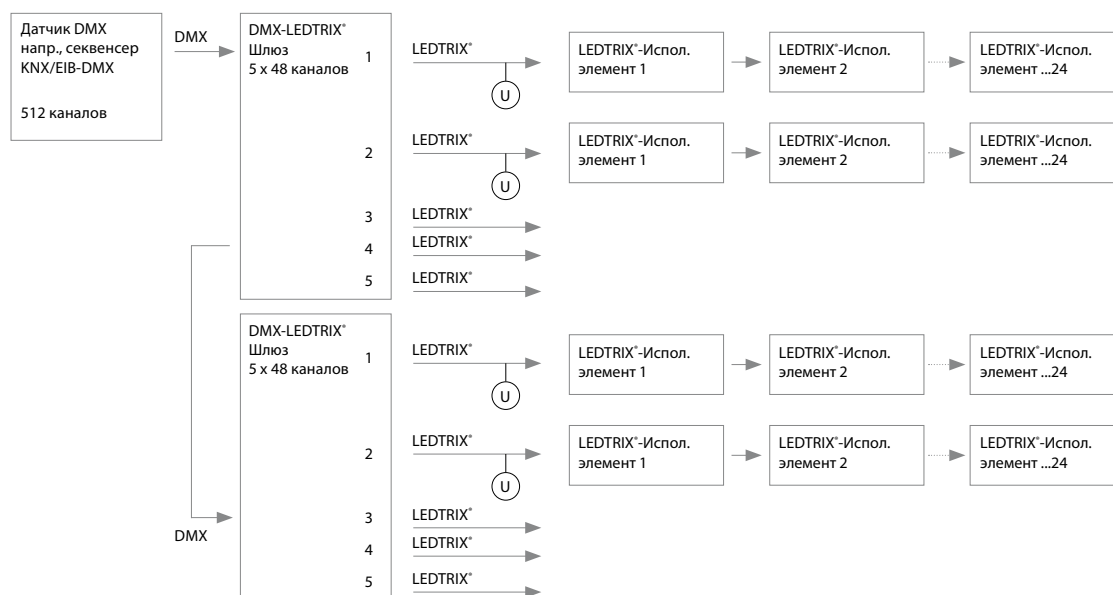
Датчик DMX
напр., секвенсер
KNX/EIB-DMX

512 каналов

DMX

DMX-LEDTRIX®
Шлюз
5 x 48 каналов

1
LEDTRIX®
U
LEDTRIX®-Испол. элемент 1
LEDTRIX®-Испол. элемент 2
LEDTRIX®-Испол. элемент ...24

2
LEDTRIX®
U
LEDTRIX®-Испол. элемент 1
LEDTRIX®-Испол. элемент 2
LEDTRIX®-Испол. элемент ...24

3
LEDTRIX®
4
LEDTRIX®
5
LEDTRIX®

DMX-LEDTRIX®
Шлюз
5 x 48 каналов

1
LEDTRIX®
U
LEDTRIX®-Испол. элемент 1
LEDTRIX®-Испол. элемент 2
LEDTRIX®-Испол. элемент ...24

2
LEDTRIX®
U
LEDTRIX®-Испол. элемент 1
LEDTRIX®-Испол. элемент 2
LEDTRIX®-Испол. элемент ...24

DMX

3
LEDTRIX®
4
LEDTRIX®
5
LEDTRIX®